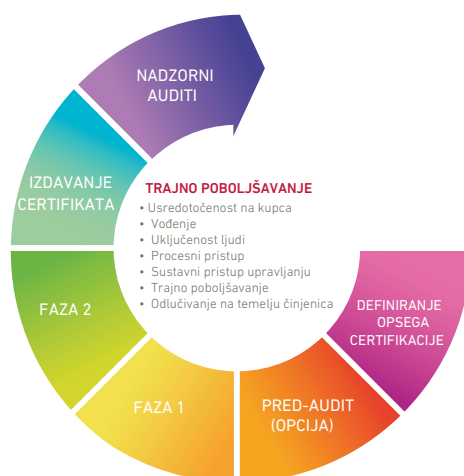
NADZORNI AUDITI

IZDAVANJE CERTIFIKATA

TRAJNO POBOLJŠAVANJE
• Usredotočenost na kupca
• Vođenje
• Uključenost ljudi
• Procesni pristup
• Sustavni pristup upravljanju
• Trajno poboljšavanje
• Odlučivanje na temelju činjenica

FAZA 2

DEFINIRANJE OPSEGA CERTIFIKACIJE

FAZA 1

PRED-AUDIT (OPCIJA)